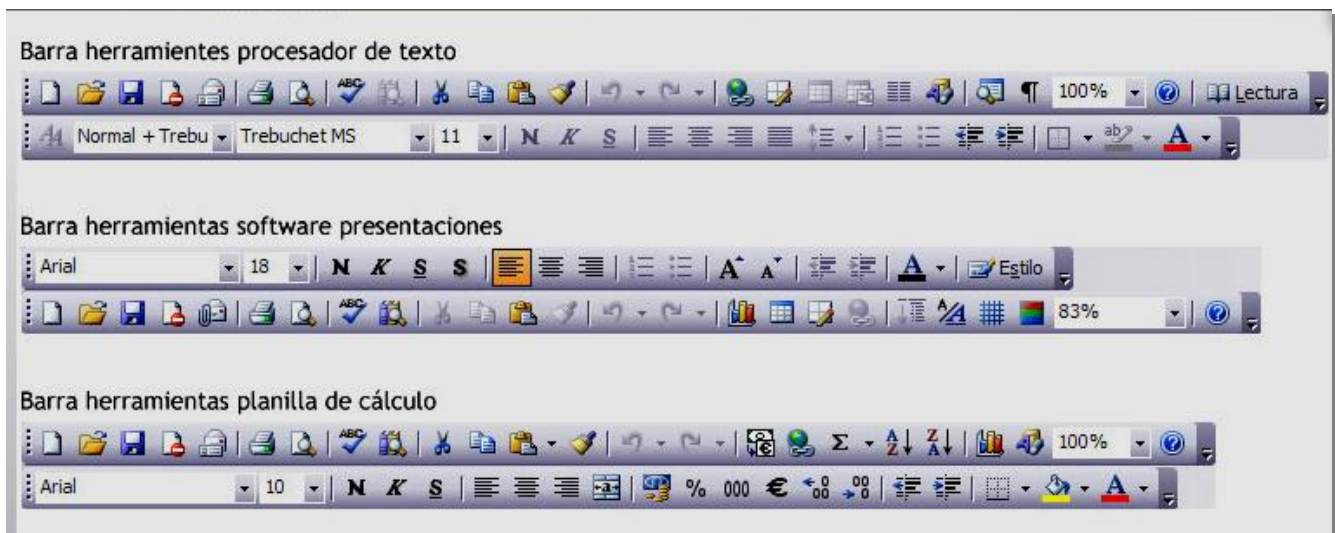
Barra herramientes procesador de texto

100% Lectura

Normal + Trebu Trebuchet MS 11 N K S A

Barra herramientas software presentaciones

Arial 18 N K S S A Estilo

83%

Barra herramientas planilla de cálculo

Σ 100%

Arial 10 N K S % 000 € A